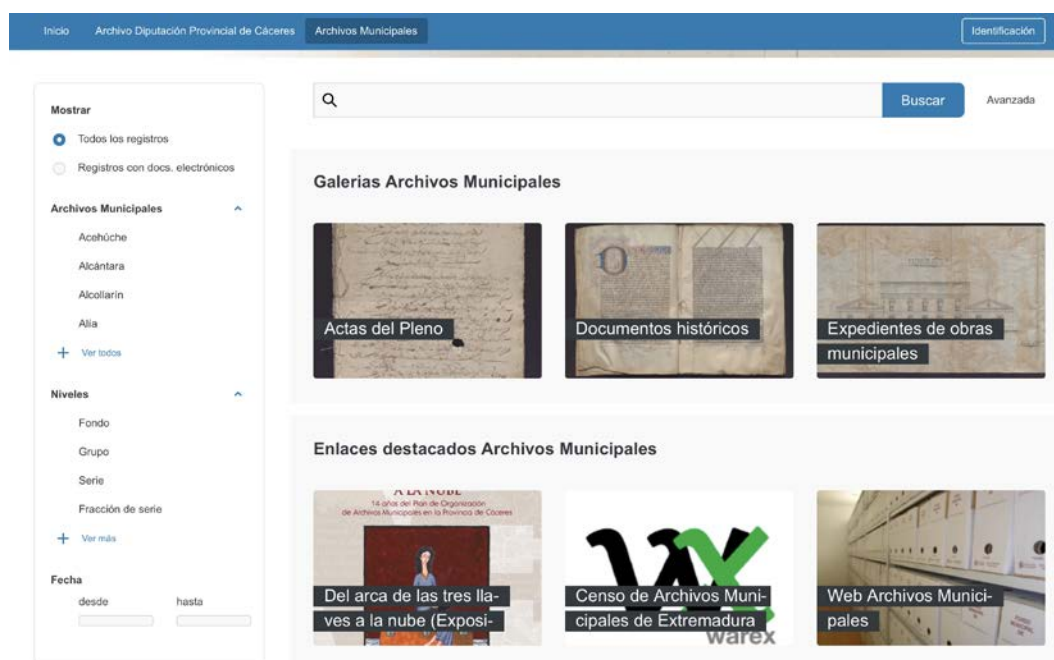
Inicio Archivo Diputación Provincial de Cáceres Archivos Municipales

Identificación

Mostrar

Todos los registros

Registros con docs. electrónicos

Archivos Municipales

Acehúche

Alcántara

Alcollarín

Alia

Ver todos

Niveles

Fondo

Grupo

Serie

Fracción de serie

Ver más

Fecha

desde hasta

Buscar

Avanzada

Galerias Archivos Municipales

Actas del Pleno

Documentos históricos

Expedientes de obras municipales

Enlaces destacados Archivos Municipales

A LA NUBE

14 años del Plan de Organización de Archivos Municipales en la Provincia de Cáceres

Del arca de las tres llaves a la nube (Exposi-

Censo de Archivos Municipales de Extremadura

warex

Web Archivos Municipales